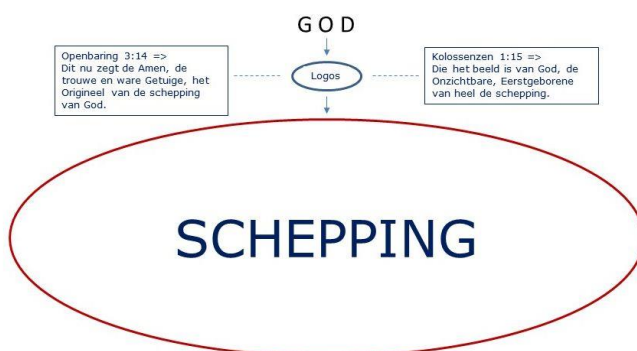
GOD

Openbaring 3:14 =>
Dit nu zegt de Amen, de trouwe en ware Getuige, het Origineel van de schepping van God.

Logos

Kolossenzen 1:15 =>
Die het beeld is van God, de Onzichtbare, Eerstgeborene van heel de schepping.

SCHEPPING